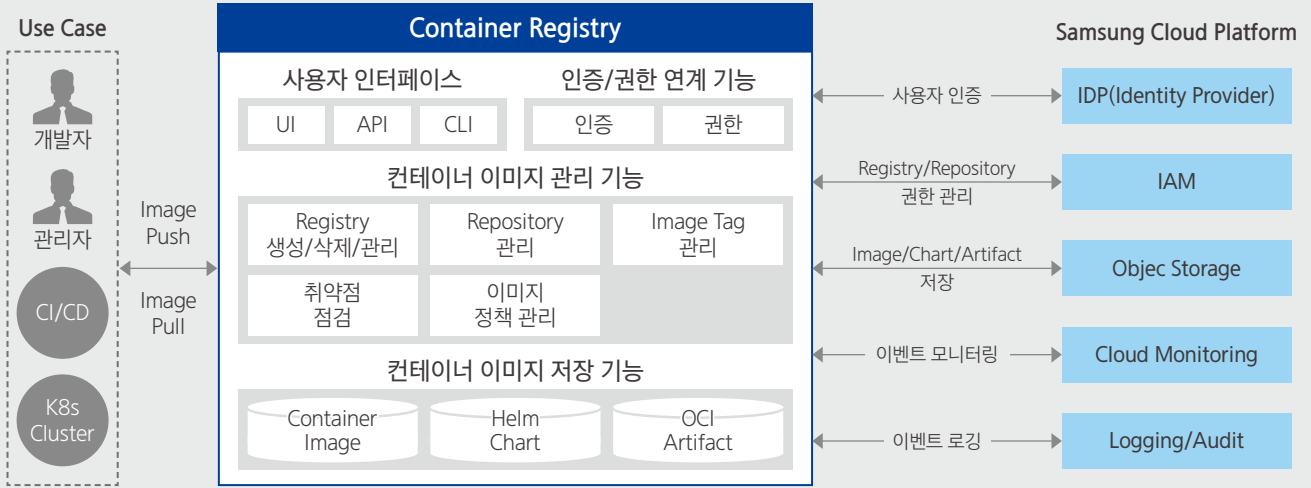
Use Case

개발자

관리자

CI/CD

K8s Cluster

Image Push

Image Pull

Container Registry

사용자 인터페이스

UI

API

CLI

인증/권한 연계 기능

인증

권한

컨테이너 이미지 관리 기능

Registry 생성/삭제/관리

Repository 관리

Image Tag 관리

취약점 점검

이미지 정책 관리

컨테이너 이미지 저장 기능

Container Image

Helm Chart

OCI Artifact

Samsung Cloud Platform

사용자 인증

IDP(Identity Provider)

Registry/Repository 권한 관리

IAM

Image/Chart/Artifact 저장

Objec Storage

이벤트 모니터링

Cloud Monitoring

이벤트 로깅

Logging/Audit